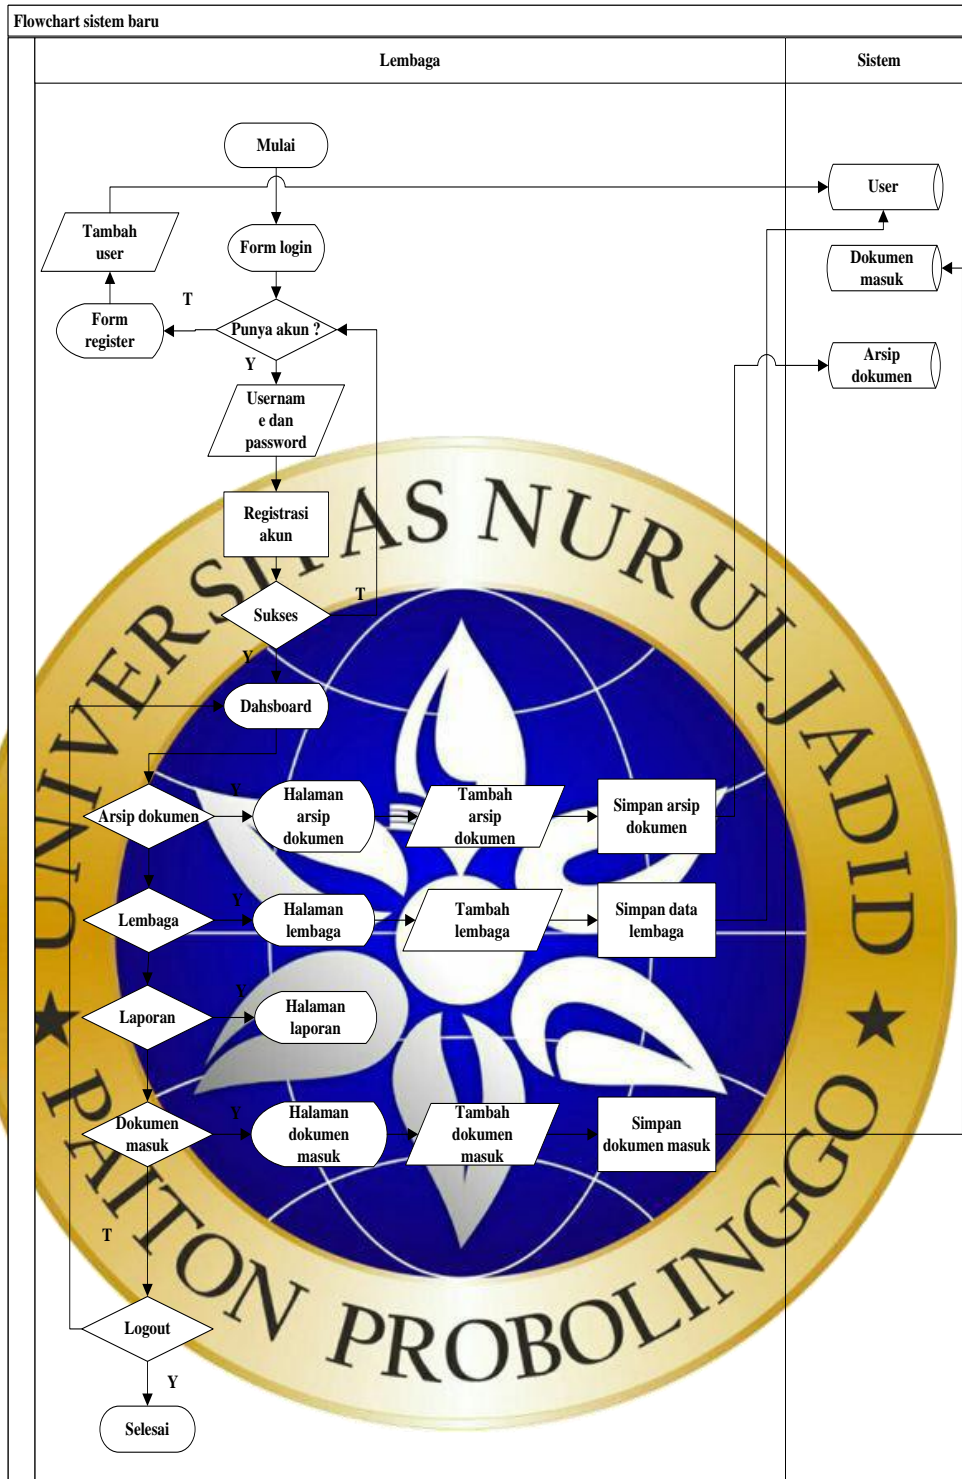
Flowchart sistem baru

Lembaga

Sistem

Mulai

Tambah user

Form login

User

Dokumen masuk

Form register

T

Punya akun ?

Y

Arsip dokumen

Usernam e dan password

Registrasi akun

UNIVERSITAS NURUL JADID

T

Sukses

Y

Dahsboard

Y

Arsip dokumen

Halaman arsip dokumen

Tambah arsip dokumen

Simpan arsip dokumen

Y

Lembaga

Halaman lembaga

Tambah lembaga

Simpan data lembaga

Y

Laporan

Halaman laporan

Y

Dokumen masuk

Halaman dokumen masuk

Tambah dokumen masuk

Simpan dokumen masuk

T

Logout

Y

Selesai

PAITON PROBOLINGGO